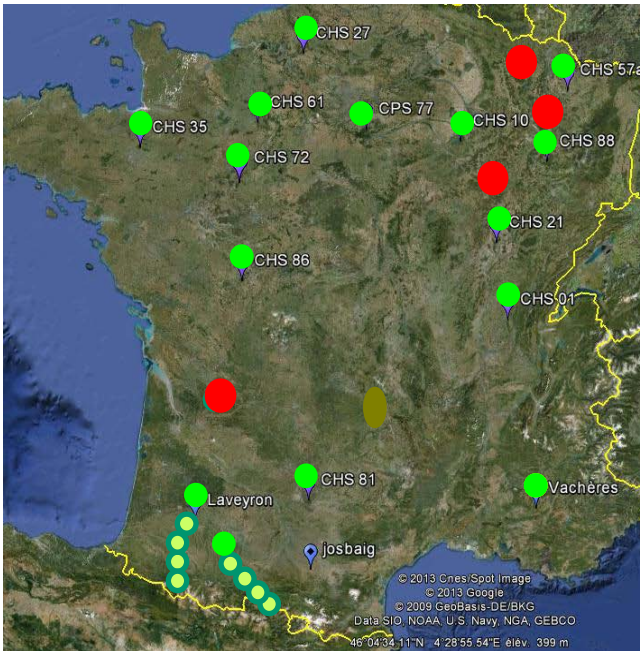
CHS 27
CHS 57a
CHS 61
CPS 77
CHS 35
CHS 10
CHS 88
CHS 72
CHS 21
CHS 86
CHS 01
CHS 81
Laveyron
Vachères
josbaig
© 2013 Cnes/Spot Image
© 2013 Google
© 2009 GeoBasis-DE/BKG
Data SIO, NOAA, U.S. Navy, NGA, GEBCO
46°04'34.11" N 4°28'55.54" E élév. 399 m